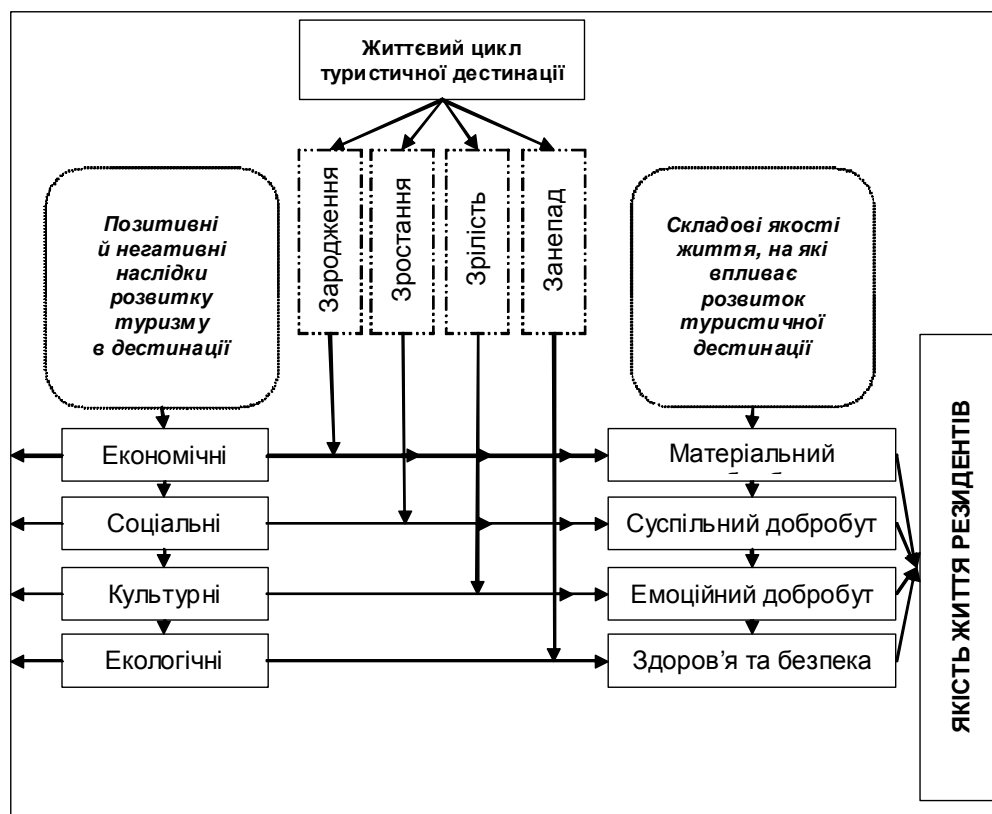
Життєвий цикл туристичної дестинації

Зародження

Зростання

Зрілість

Занепад

Позитивні й негативні наслідки розвитку туризму в дестинації

Складові якості життя, на які впливає розвиток туристичної дестинації

Економічні

Соціальні

Культурні

Екологічні

Матеріальний

Суспільний добробут

Емоційний добробут

Здоров'я та безпека

ЯКІСТЬ ЖИТТЯ РЕЗИДЕНТІВ